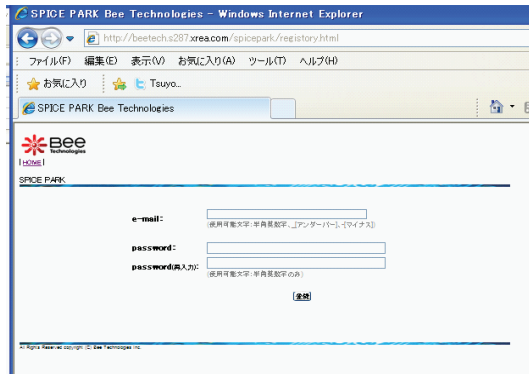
SPICE PARK Bee Technologies - Windows Internet Explorer

http://beetech.s287.xrea.com/spicepark/registory.html

ファイル(F) 編集(E) 表示(V) お気に入り(A) ツール(T) ヘルプ(H)

お気に入り Tsuyo...

SPICE PARK Bee Technologies

Bee Technologies

| HOME |

SPICE PARK

e-mail:

(使用可能文字:半角英数字、_[アンダーバー]、-[マイナス])

password:

password(再入力):

(使用可能文字:半角英数字のみ)

登録

All Rights Reserved copyright (C) Bee Technologies Inc.